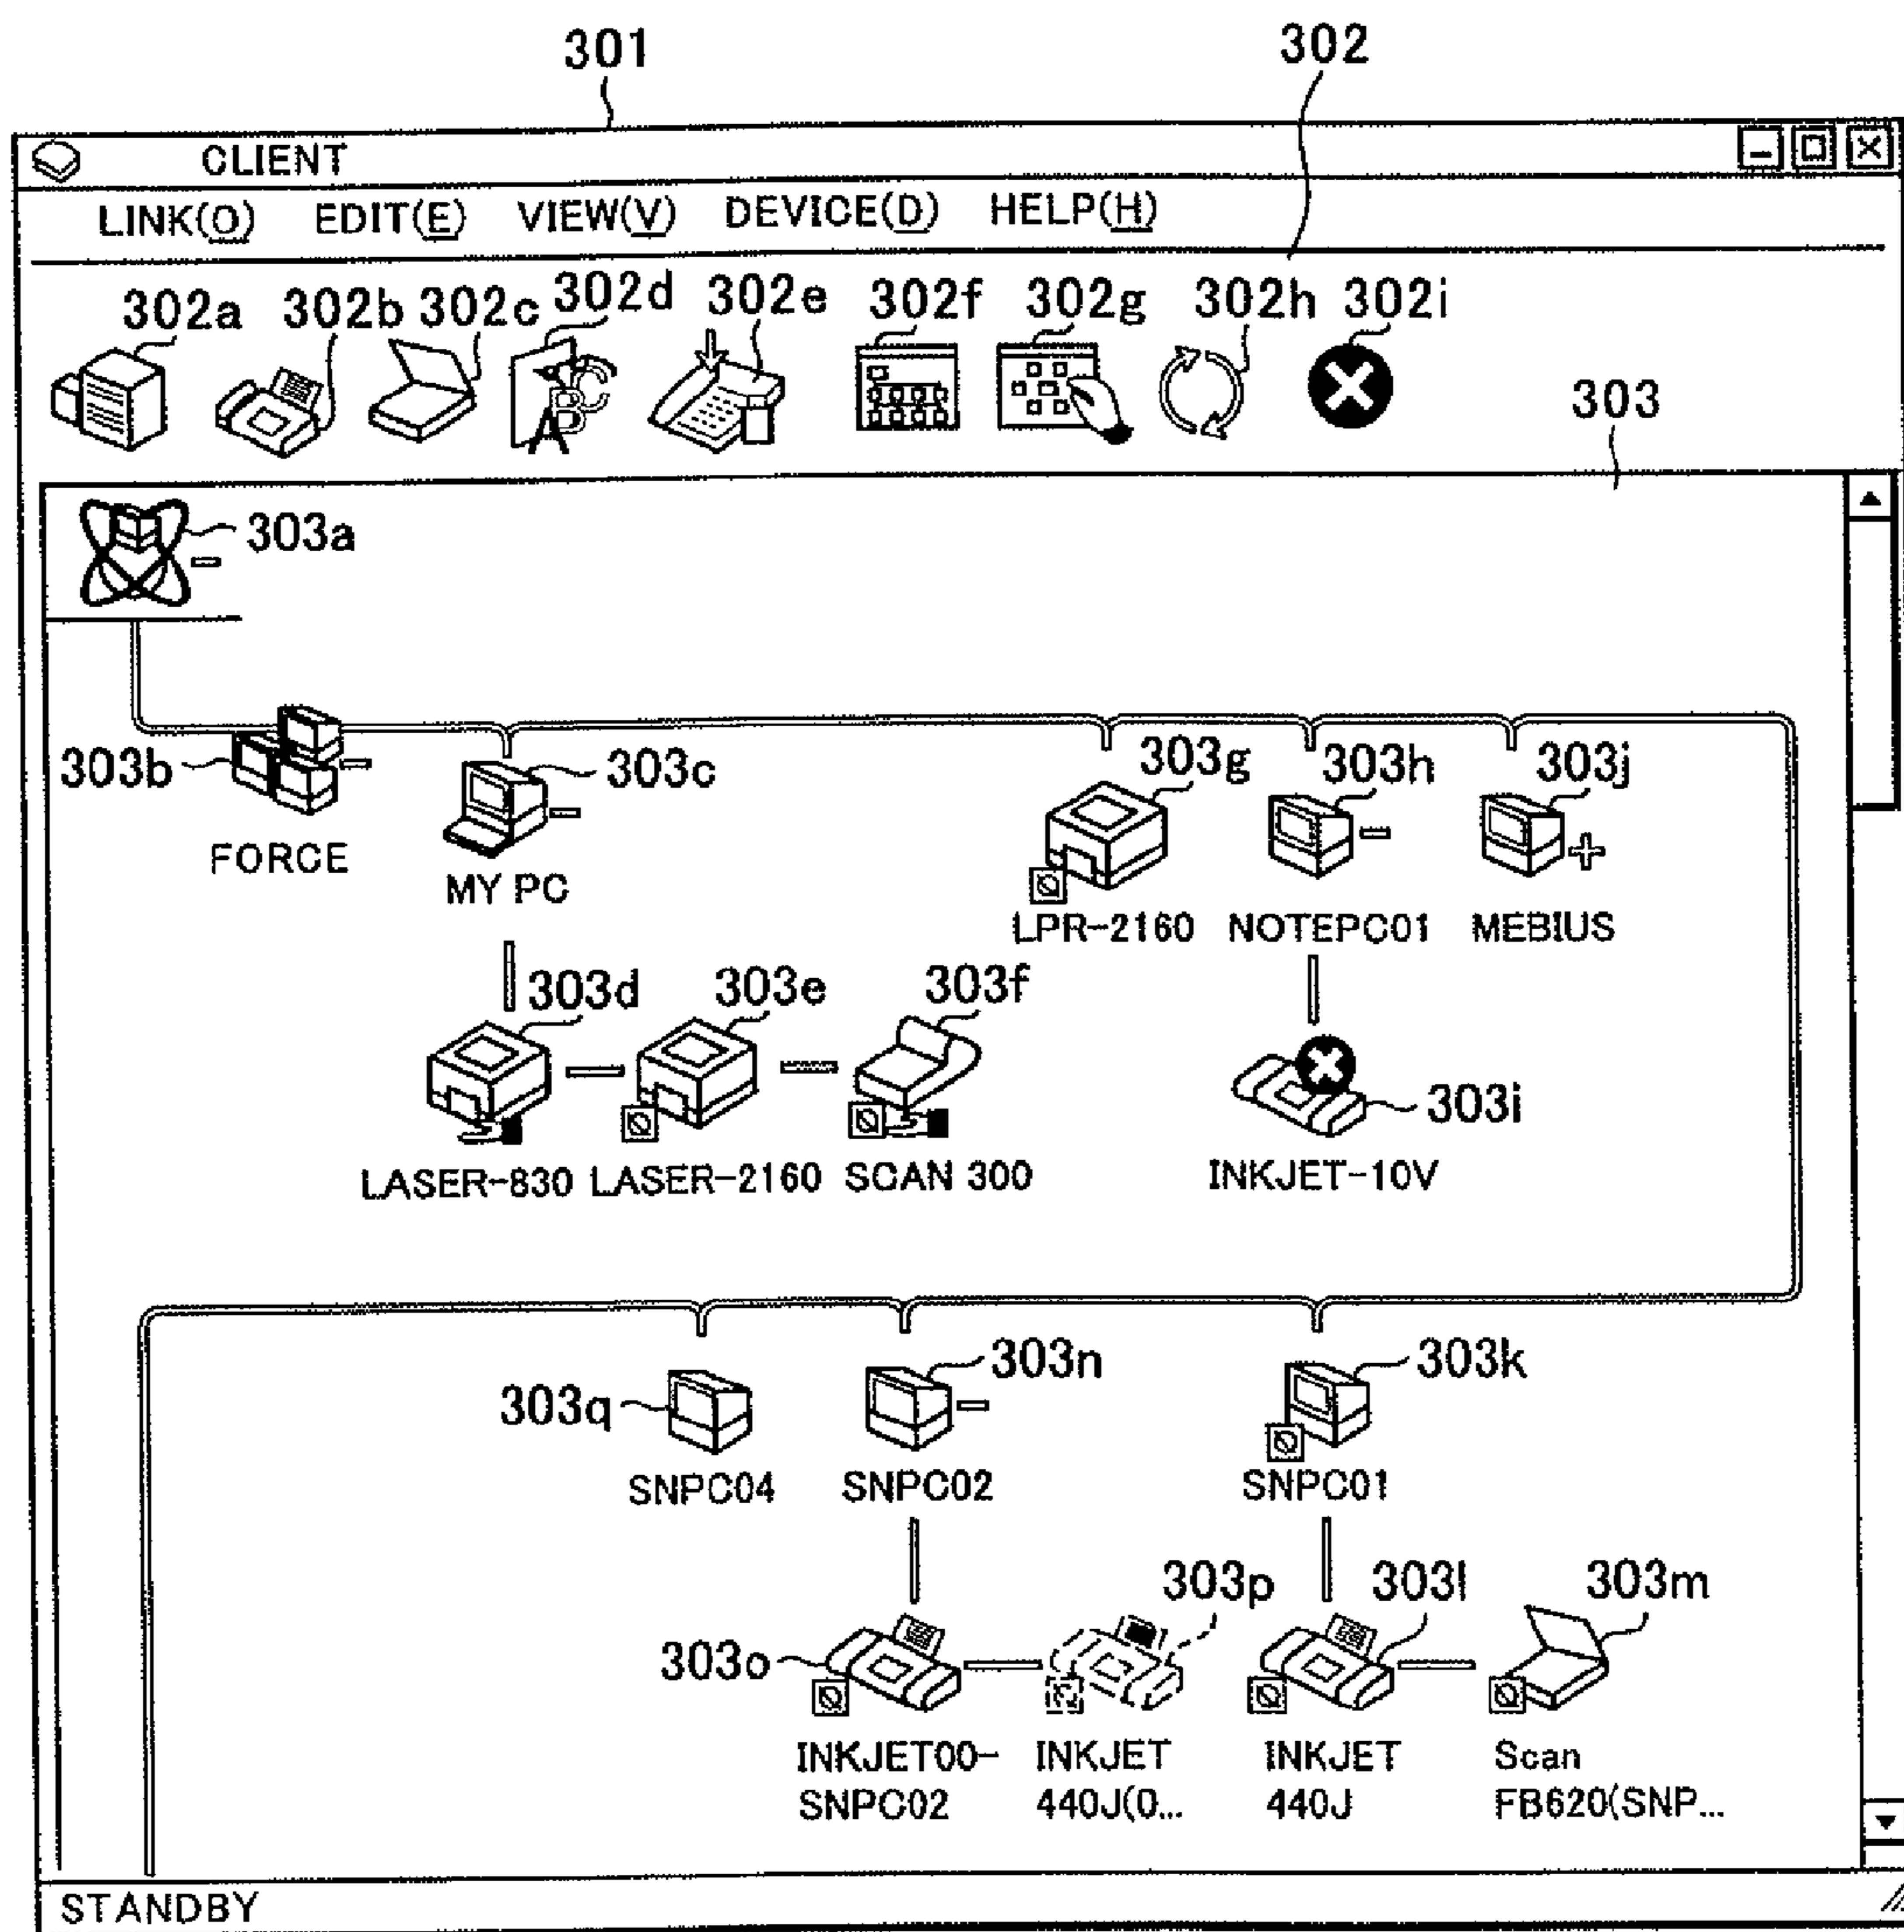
301
302

CLIENT

LINK(O) EDIT(E) VIEW(V) DEVICE(D) HELP(H)

302a 302b 302c 302d 302e 302f 302g 302h 302i

303

303a

303b FORCE

303c MY PC

303g LPR-2160

303h NOTEPC01

303j MEBIUS

303d LASER-830

303e LASER-2160

303f SCAN 300

303i INKJET-10V

303q SNPC04

303n SNPC02

303k SNPC01

303o INKJET00-SNPC02

303p INKJET 440J(0...

303l INKJET 440J

303m Scan FB620(SNP...

STANDBY